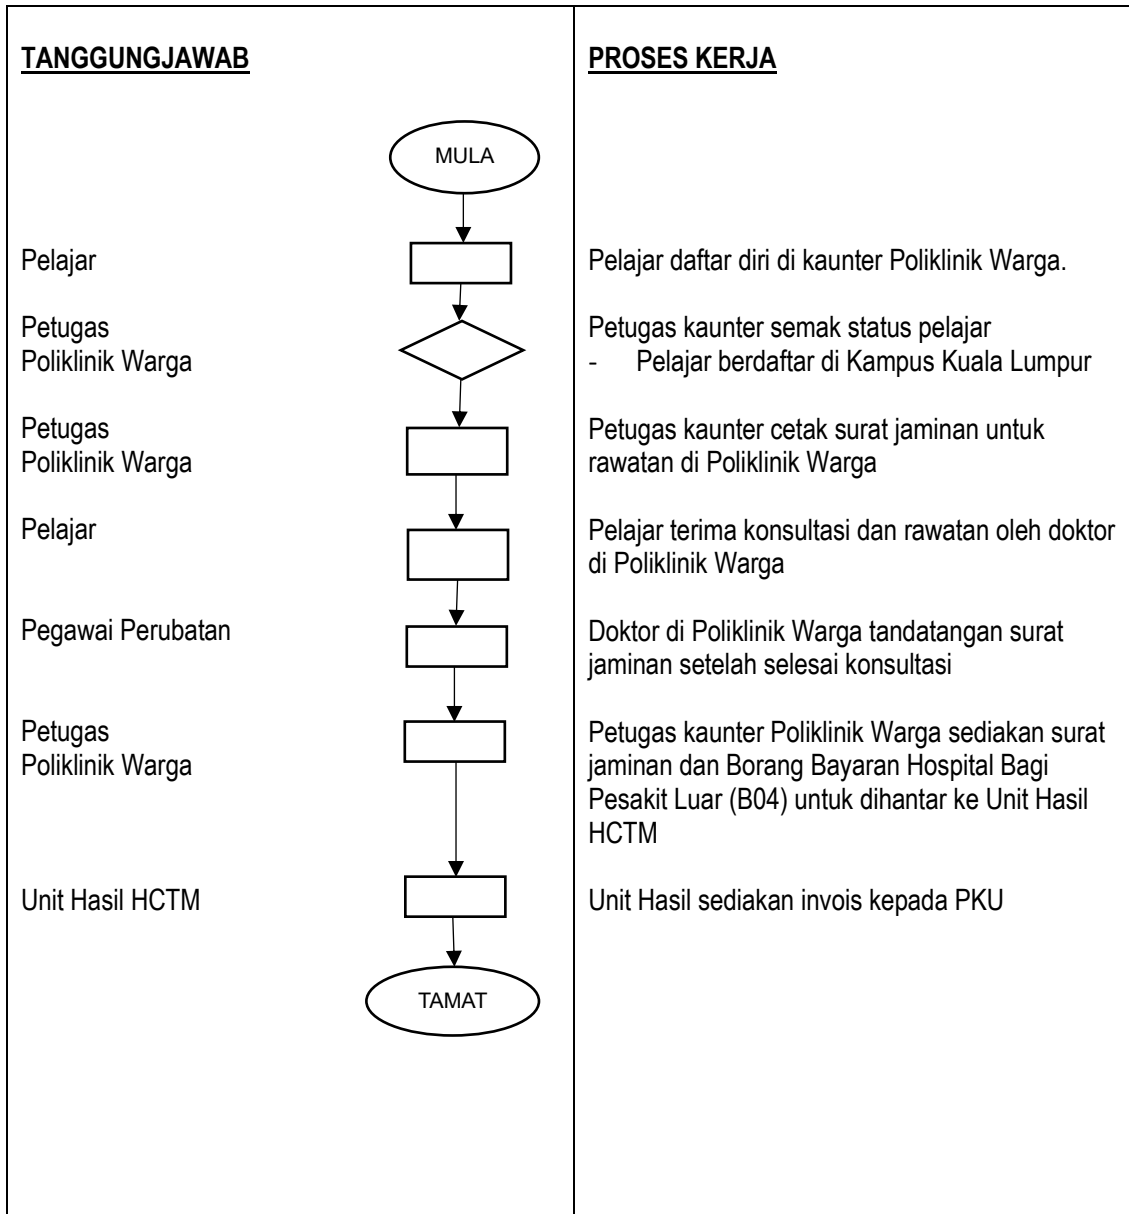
| TANGGUNGJAWAB | | PROSES KERJA |
|---|---|---|
| | MULA | |
| Pelajar | | Pelajar daftar diri di kaunter Poliklinik Warga. |
| Petugas Poliklinik Warga | | Petugas kaunter semak status pelajar<br>- Pelajar berdaftar di Kampus Kuala Lumpur |
| Petugas Poliklinik Warga | | Petugas kaunter cetak surat jaminan untuk rawatan di Poliklinik Warga |
| Pelajar | | Pelajar terima konsultasi dan rawatan oleh doktor di Poliklinik Warga |
| Pegawai Perubatan | | Doktor di Poliklinik Warga tandatangan surat jaminan setelah selesai konsultasi |
| Petugas Poliklinik Warga | | Petugas kaunter Poliklinik Warga sediakan surat jaminan dan Borang Bayaran Hospital Bagi Pesakit Luar (B04) untuk dihantar ke Unit Hasil HCTM |
| Unit Hasil HCTM | | Unit Hasil sediakan invois kepada PKU |
| | TAMAT | |